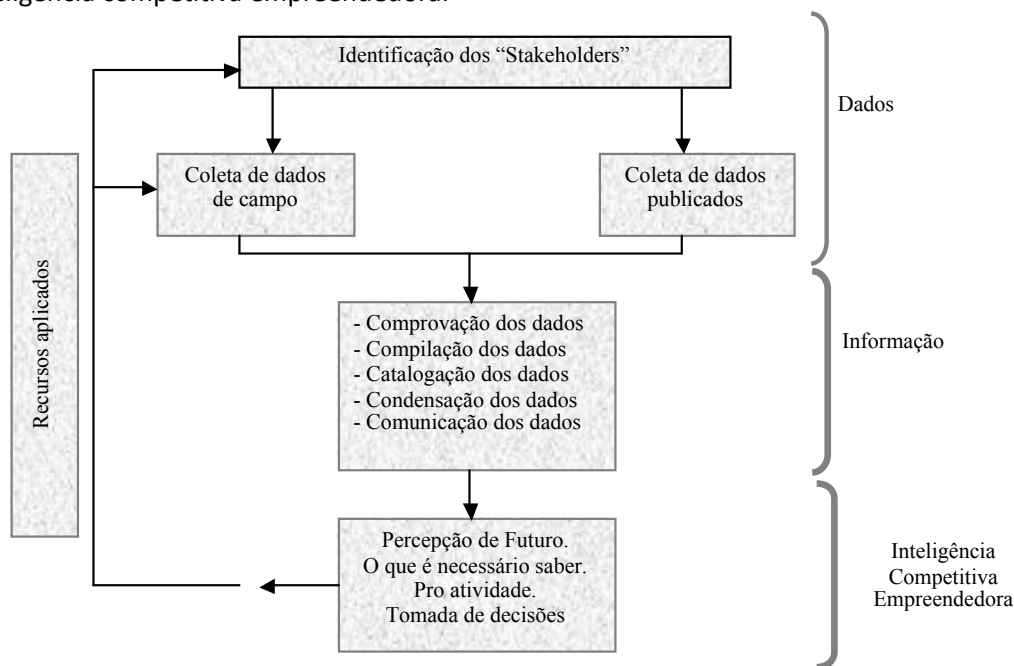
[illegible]ligência competitiva empreendedora.

Identificação dos "Stakeholders"

Dados

Recursos aplicados

Coleta de dados de campo

Coleta de dados publicados

- Comprovação dos dados
- Compilação dos dados
- Catalogação dos dados
- Condensação dos dados
- Comunicação dos dados

Informação

Percepção de Futuro.
O que é necessário saber.
Pro atividade.
Tomada de decisões

Inteligência Competitiva Empreendedora